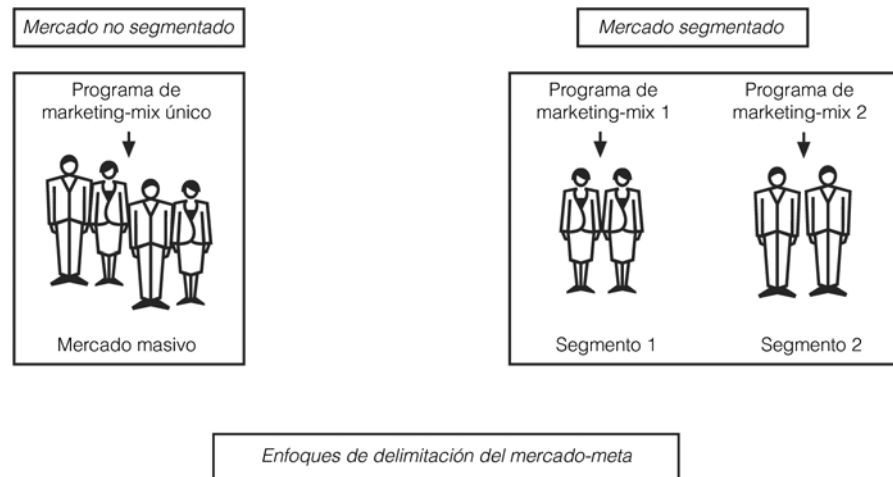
Mercado no segmentado

Programa de marketing-mix único

Mercado masivo

Mercado segmentado

Programa de marketing-mix 1

Programa de marketing-mix 2

Segmento 1

Segmento 2

Enfoques de delimitación del mercado-meta